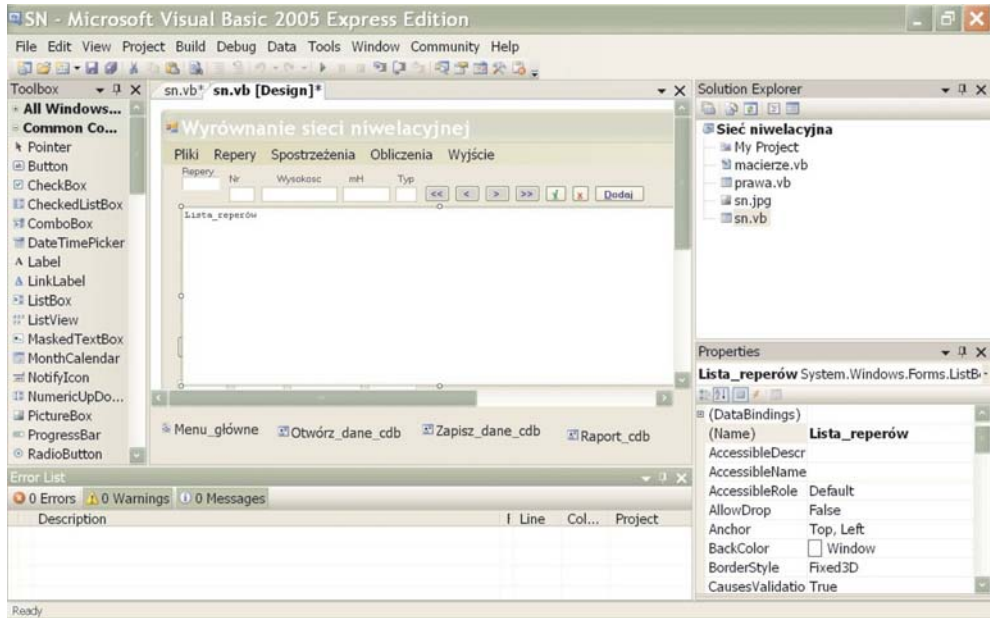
SN - Microsoft Visual Basic 2005 Express Edition

File Edit View Project Build Debug Data Tools Window Community Help

Toolbox
All Windows...
Common Co...
Pointer
Button
CheckBox
CheckedListBox
ComboBox
DateTimePicker
Label
LinkLabel
ListBox
ListView
MaskedTextBox
MonthCalendar
NotifyIcon
NumericUpDo...
PictureBox
ProgressBar
RadioButton

sn.vb* sn.vb [Design]*

Wyrównanie sieci niwelacyjnej

Pliki Repery Spostrzeżenia Obliczenia Wyjście

Repery Nr Wysokosc mH Typ

<< < > >> Dodaj

Lista_reperów

Menu_główne Otwórz_dane_cdb Zapisz_dane_cdb Raport_cdb

Solution Explorer
Sieć niwelacyjna
My Project
macierze.vb
prawa.vb
sn.jpg
sn.vb

Properties
Lista_reperów System.Windows.Forms.ListB

| | |
|---|---|
| (DataBindings) | |
| (Name) | Lista_reperów |
| AccessibleDescr | |
| AccessibleName | |
| AccessibleRole | Default |
| AllowDrop | False |
| Anchor | Top, Left |
| BackColor | Window |
| BorderStyle | Fixed3D |
| CausesValidatio | True |

Error List
0 Errors 0 Warnings 0 Messages

| Description | Line | Col... | Project |
|---|---|---|---|

Ready